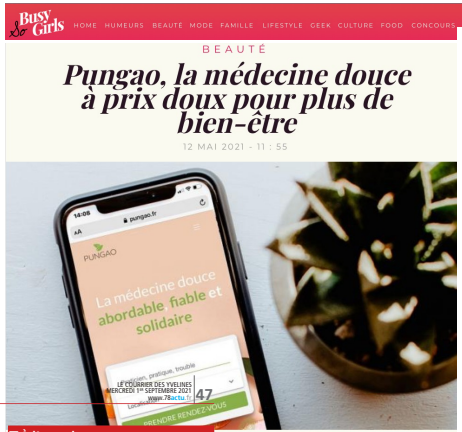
So Busy Girls HOME HUMEURS BEAUTÉ MODE FAMILLE LIFESTYLE GEEK CULTURE FOOD CONCOURS

BEAUTÉ

Pungao, la médecine douce à prix doux pour plus de bien-être

12 MAI 2021 - 11 : 55

14:08
AA pungao.fr

PUNGAO

La médecine douce abordable fiable et solidaire

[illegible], pratique, trouble

Localisation

PRENDRE RENDEZ-VOUS

LE COURRIER DES YVELINES
MERCREDI 1er SEPTEMBRE 2021
www.78actu.fr 47